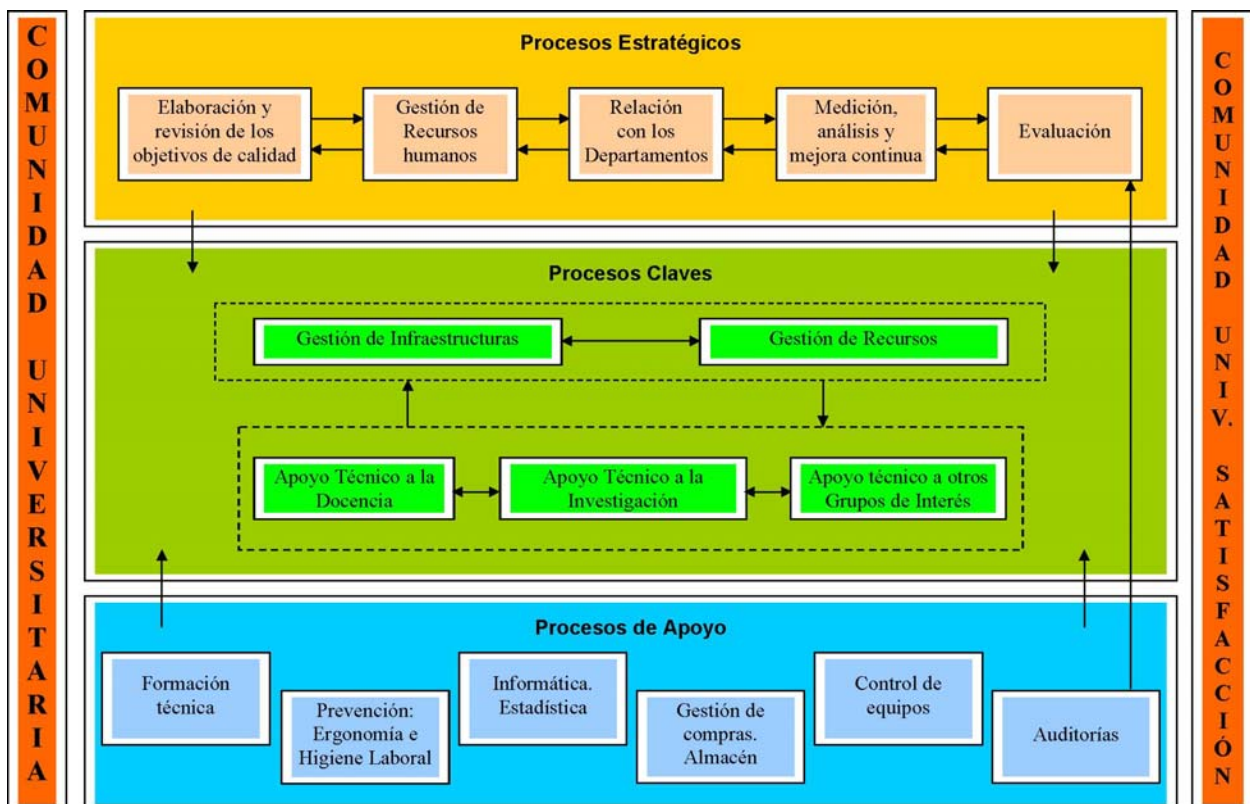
COMUNIDAD UNIVERSITARIA

Procesos Estratégicos

Elaboración y revisión de los objetivos de calidad

Gestión de Recursos humanos

Relación con los Departamentos

Medición, análisis y mejora continua

Evaluación

Procesos Claves

Gestión de Infraestructuras

Gestión de Recursos

Apoyo Técnico a la Docencia

Apoyo Técnico a la Investigación

Apoyo técnico a otros Grupos de Interés

Procesos de Apoyo

Formación técnica

Prevención: Ergonomía e Higiene Laboral

Informática. Estadística

Gestión de compras. Almacén

Control de equipos

Auditorías

COMUNIDAD UNIV. SATISFACCIÓN